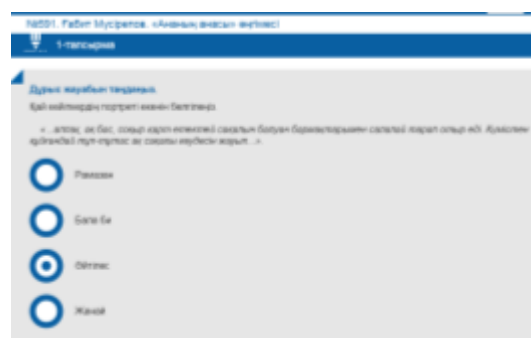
№591. Ғабит Мүсірепов. «Ананың анасы» әңгімесі

1-тапсырма

Дұрыс жауабын таңдаңыз.

Қай кейіпкердің портреті екенін белгілеңіз.

«...аппақ, ақ бас, сояу қара көкелекті сақалын бетуге бармақтарымен салалап тарап отыр еді. Жүзінен құдіреттің түп-түптес ақ сақалы көрінеді жарып...»

Рамазан

Бала би

Әйтеке

Жанай